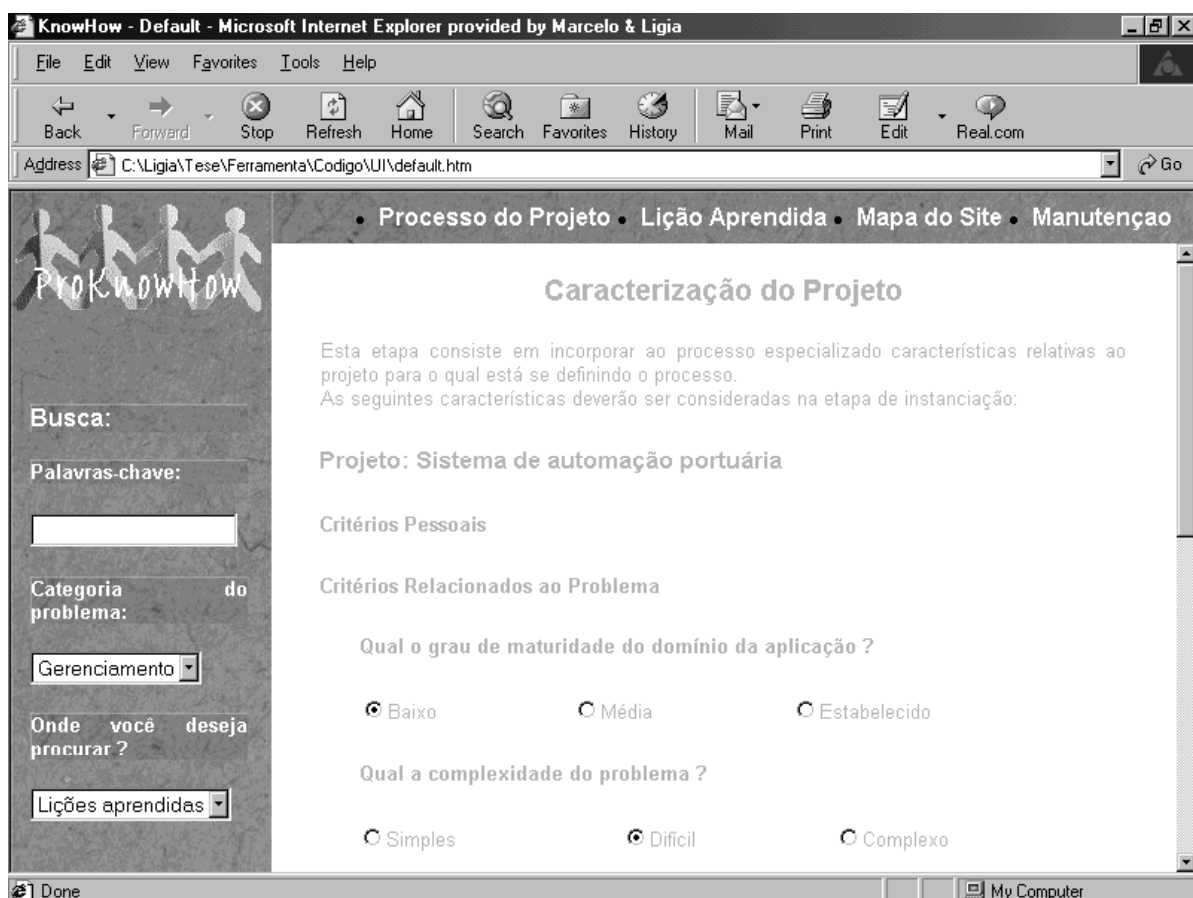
KnowHow - Default - Microsoft Internet Explorer provided by Marcelo & Ligia

File Edit View Favorites Tools Help

Back Forward Stop Refresh Home Search Favorites History Mail Print Edit Real.com

Address C:\Ligia\Tese\Ferramenta\Codigo\UI\default.htm Go

ProKnowHow

• Processo do Projeto • Lição Aprendida • Mapa do Site • Manutençao

Busca:

Palavras-chave:

Categoria do problema:

Gerenciamento

Onde você deseja procurar ?

Lições aprendidas

Caracterização do Projeto

Esta etapa consiste em incorporar ao processo especializado características relativas ao projeto para o qual está se definindo o processo.
As seguintes características deverão ser consideradas na etapa de instanciação:

Projeto: Sistema de automação portuária

Critérios Pessoais

Critérios Relacionados ao Problema

Qual o grau de maturidade do domínio da aplicação ?

Baixo Média Estabelecido

Qual a complexidade do problema ?

Simples Difícil Complexo

Done My Computer